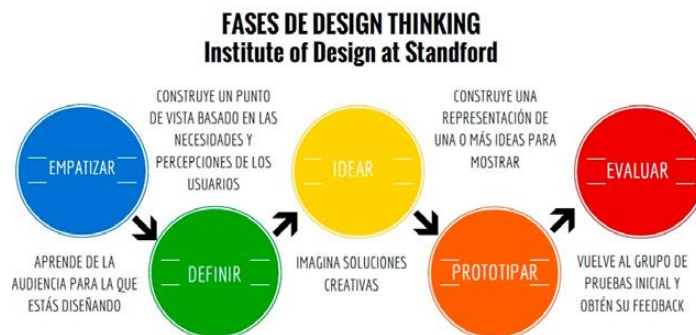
FASES DE DESIGN THINKING
Institute of Design at Standford

EMPATIZAR

APRENDE DE LA AUDIENCIA PARA LA QUE ESTÁS DISEÑANDO

CONSTRUYE UN PUNTO DE VISTA BASADO EN LAS NECESIDADES Y PERCEPCIONES DE LOS USUARIOS

DEFINIR

IDEAR

IMAGINA SOLUCIONES CREATIVAS

CONSTRUYE UNA REPRESENTACIÓN DE UNA O MÁS IDEAS PARA MOSTRAR

PROTOTIPAR

EVALUAR

VUELVE AL GRUPO DE PRUEBAS INICIAL Y OBTÉN SU FEEDBACK